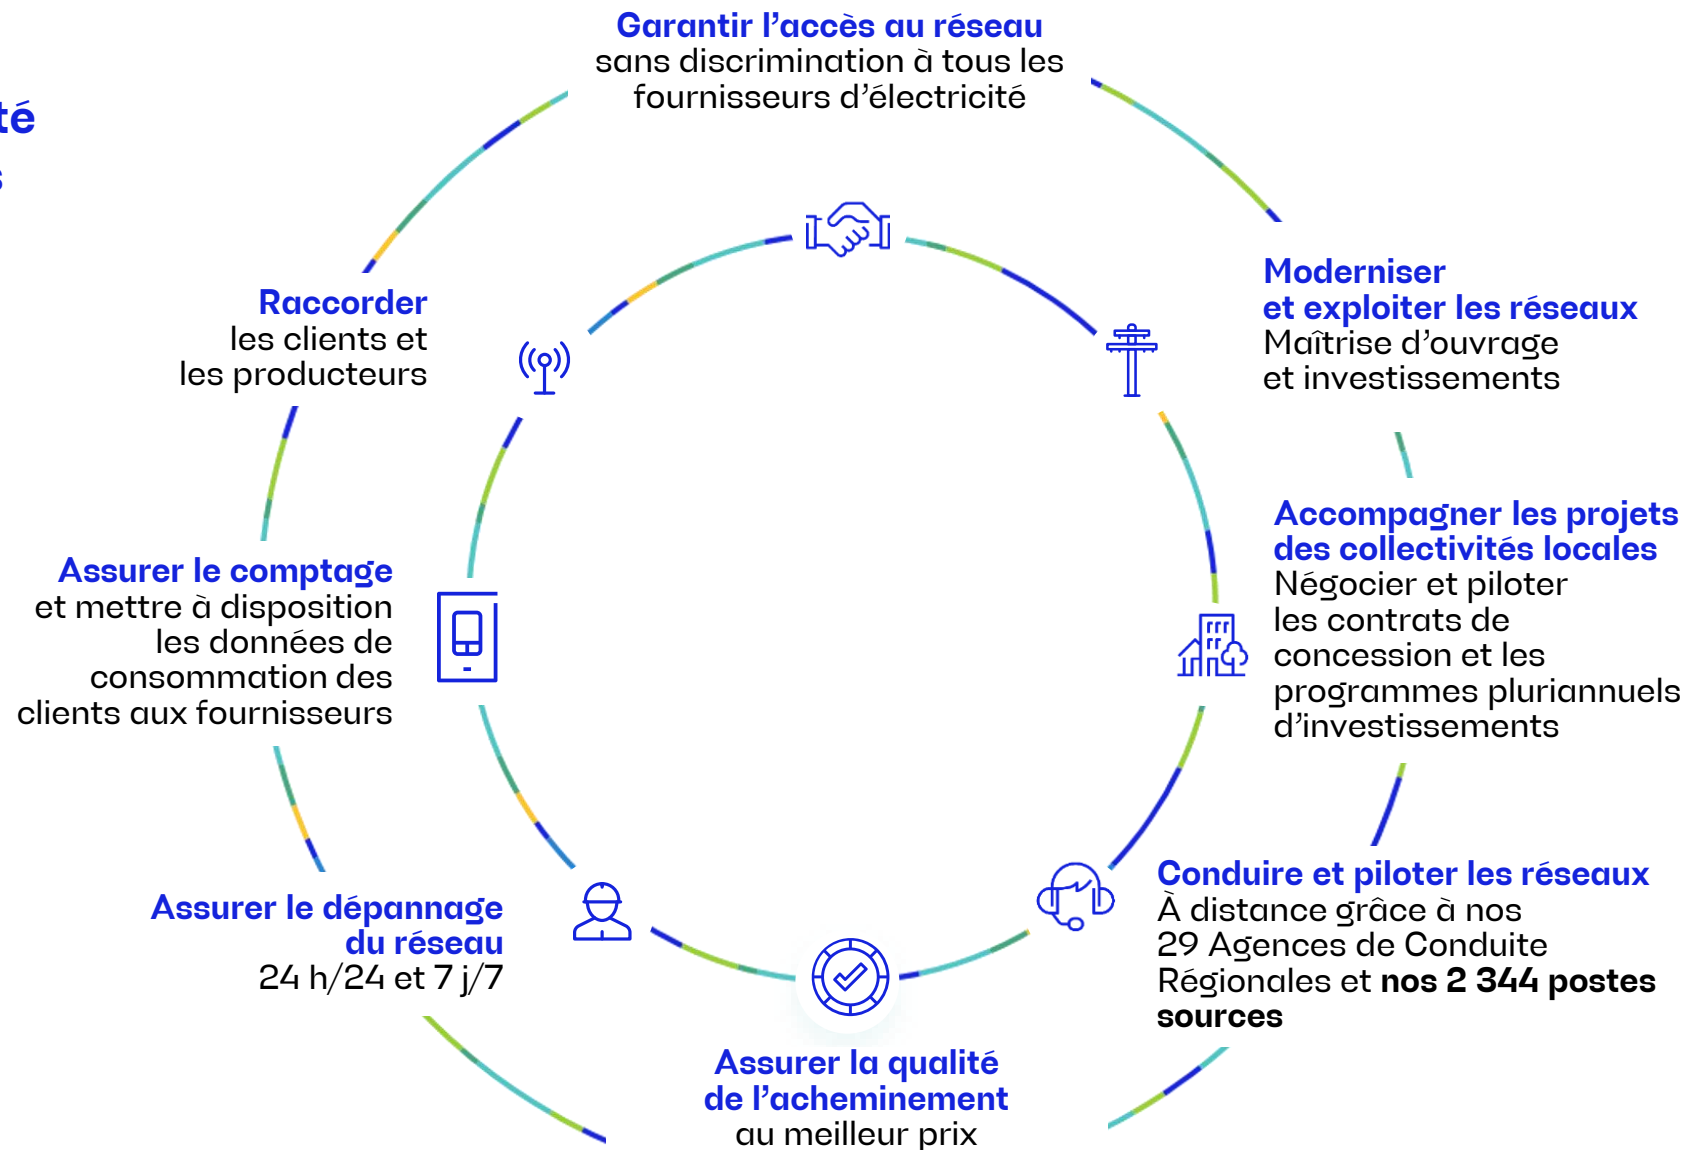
té
s

Garantir l'accès au réseau
sans discrimination à tous les fournisseurs d'électricité

Raccorder
les clients et les producteurs

Moderniser
et exploiter les réseaux
Maîtrise d'ouvrage et investissements

Accompagner les projets des collectivités locales
Négocier et piloter les contrats de concession et les programmes pluriannuels d'investissements

Assurer le comptage
et mettre à disposition les données de consommation des clients aux fournisseurs

Conduire et piloter les réseaux
À distance grâce à nos 29 Agences de Conduite Régionales et **nos 2 344 postes sources**

Assurer le dépannage du réseau
24 h/24 et 7 j/7

Assurer la qualité de l'acheminement
au meilleur prix